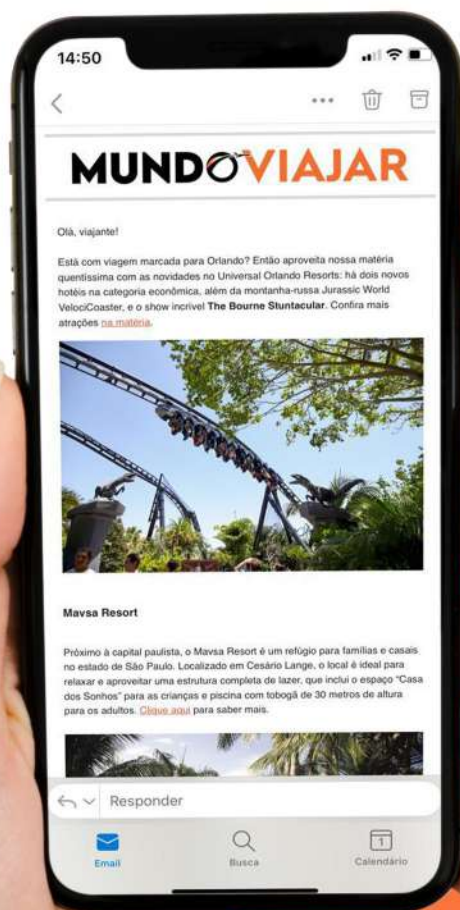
14:50

MUNDO VIAJAR

Olá, viajante!

Está com viagem marcada para Orlando? Então aproveita nossa matéria quentíssima com as novidades no Universal Orlando Resorts: há dois novos hotéis na categoria econômica, além da montanha-russa Jurassic World VelociCoaster, e o show incrível **The Bourne Stuntacular**. Confira mais atrações na matéria.

**Mavsa Resort**

Próximo à capital paulista, o Mavsa Resort é um refúgio para famílias e casais no estado de São Paulo. Localizado em Cesário Lange, o local é ideal para relaxar e aproveitar uma estrutura completa de lazer, que inclui o espaço "Casa dos Sonhos" para as crianças e piscina com tobogã de 30 metros de altura para os adultos. Clique aqui para saber mais.

Responder

Email Busca 1 Calendário